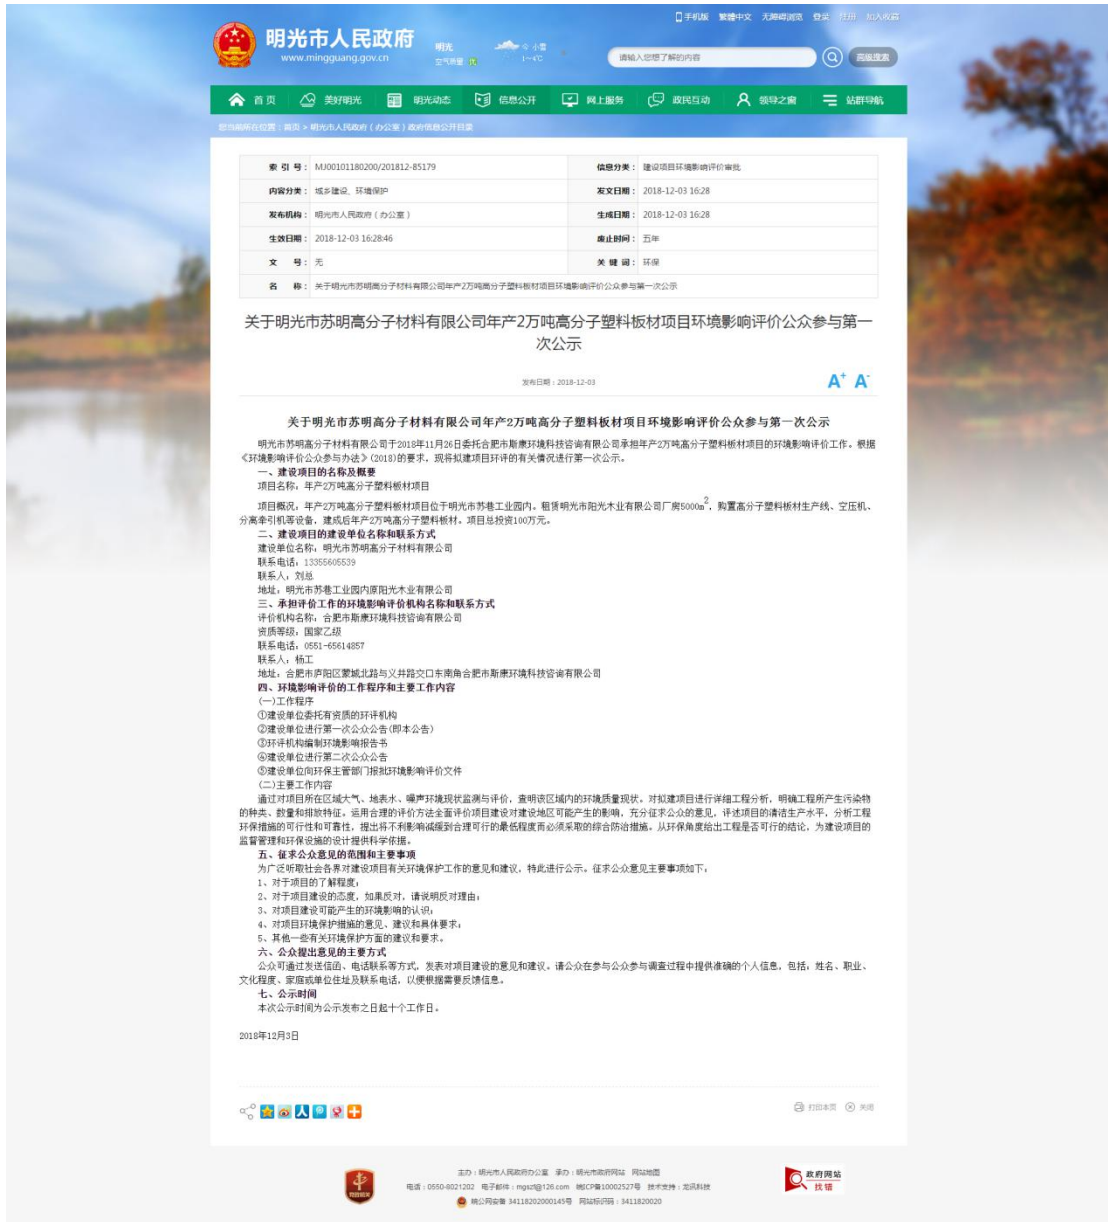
手机版 繁體中文 无障碍浏览 登录 注册 加入收藏

明光市人民政府
www.mingguang.gov.cn

明光 空气质量 优 小雪 1~-1℃

请输入您想了解的内容 高级搜索

首页 美好明光 明光动态 信息公开 网上服务 政民互动 领导之窗 站群导航

您当前所在位置：首页 > 明光市人民政府（办公室）政府信息公开目录

| 索 引 号： | MJ00101180200/201812-85179 | 信息分类： | 建设项目环境影响评价审批 |
|---|---|---|---|
| 内容分类： | 城乡建设、环境保护 | 发文日期： | 2018-12-03 16:28 |
| 发布机构： | 明光市人民政府（办公室） | 生成日期： | 2018-12-03 16:28 |
| 生效日期： | 2018-12-03 16:28:46 | 废止时间： | 五年 |
| 文 号： | 无 | 关 键 词： | 环保 |
| 名 称： | 关于明光市苏明高分子材料有限公司年产2万吨高分子塑料板材项目环境影响评价公众参与第一次公示 | | |

关于明光市苏明高分子材料有限公司年产2万吨高分子塑料板材项目环境影响评价公众参与第一次公示

发布日期：2018-12-03

A+ A-

关于明光市苏明高分子材料有限公司年产2万吨高分子塑料板材项目环境影响评价公众参与第一次公示

明光市苏明高分子材料有限公司于2018年11月26日委托合肥市斯康环境科技咨询有限公司承担年产2万吨高分子塑料板材项目的环境影响评价工作。根据《环境影响评价公众参与办法》(2018)的要求，现将拟建项目环评的有关情况进行第一次公示。

一、建设项目的名称及概要
项目名称：年产2万吨高分子塑料板材项目

项目概况：年产2万吨高分子塑料板材项目位于明光市苏巷工业园内。租赁明光市阳光木业有限公司厂房5000m$^2$，购置高分子塑料板材生产线、空压机、分离牵引机等设备，建成后年产2万吨高分子塑料板材。项目总投资100万元。

二、建设项目的建设单位名称和联系方式
建设单位名称：明光市苏明高分子材料有限公司
联系电话：13355605539
联系人：刘总
地址：明光市苏巷工业园内原阳光木业有限公司

三、承担评价工作的环境影响评价机构名称和联系方式
评价机构名称：合肥市斯康环境科技咨询有限公司
资质等级：国家乙级
联系电话：0551-65614857
联系人：杨工
地址：合肥市庐阳区蒙城北路与义井路交口东南角合肥市斯康环境科技咨询有限公司

四、环境影响评价的工作程序和主要工作内容
(一)工作程序
①建设单位委托有资质的环评机构
②建设单位进行第一次公众公告(即本公告)
③环评机构编制环境影响报告书
④建设单位进行第二次公众公告
⑤建设单位向环保主管部门报批环境影响评价文件
(二)主要工作内容
通过对项目所在区域大气、地表水、噪声环境现状监测与评价，查明该区域内的环境质量现状。对拟建项目进行详细工程分析，明确工程所产生污染物的种类、数量和排放特征。运用合理的评价方法全面评价项目建设对建设地区可能产生的影响，充分征求公众的意见，评述项目的清洁生产水平，分析工程环保措施的可行性和可靠性，提出将不利影响减缓到合理可行的最低程度而必须采取的综合防治措施。从环保角度给出工程是否可行的结论，为建设项目的监督管理和环保设施的设计提供科学依据。

五、征求公众意见的范围和主要事项
为广泛听取社会各界对建设项目有关环境保护工作的意见和建议，特此进行公示。征求公众意见主要事项如下：
1、对于项目的了解程度；
2、对于项目建设的态度，如果反对，请说明反对理由；
3、对项目建设可能产生的环境影响的认识；
4、对项目环境保护措施的意见、建议和具体要求；
5、其他一些有关环境保护方面的建议和要求。

六、公众提出意见的主要方式
公众可通过发送信函、电话联系等方式，发表对项目建设的意见和建议。请公众在参与公众参与调查过程中提供准确的个人信息，包括，姓名、职业、文化程度、家庭或单位住址及联系电话，以便根据需要反馈信息。

七、公示时间
本次公示时间为公示发布之日起十个工作日。

2018年12月3日

打印本页 关闭

主办：明光市人民政府办公室 承办：明光市政府网站 网站地图
电话：0550-8021202 电子邮件：mgsz@126.com 皖ICP备10002527号 技术支持：龙讯科技
皖公网安备 34118202000145号 网站标识码：3411820020

政府网站 找错